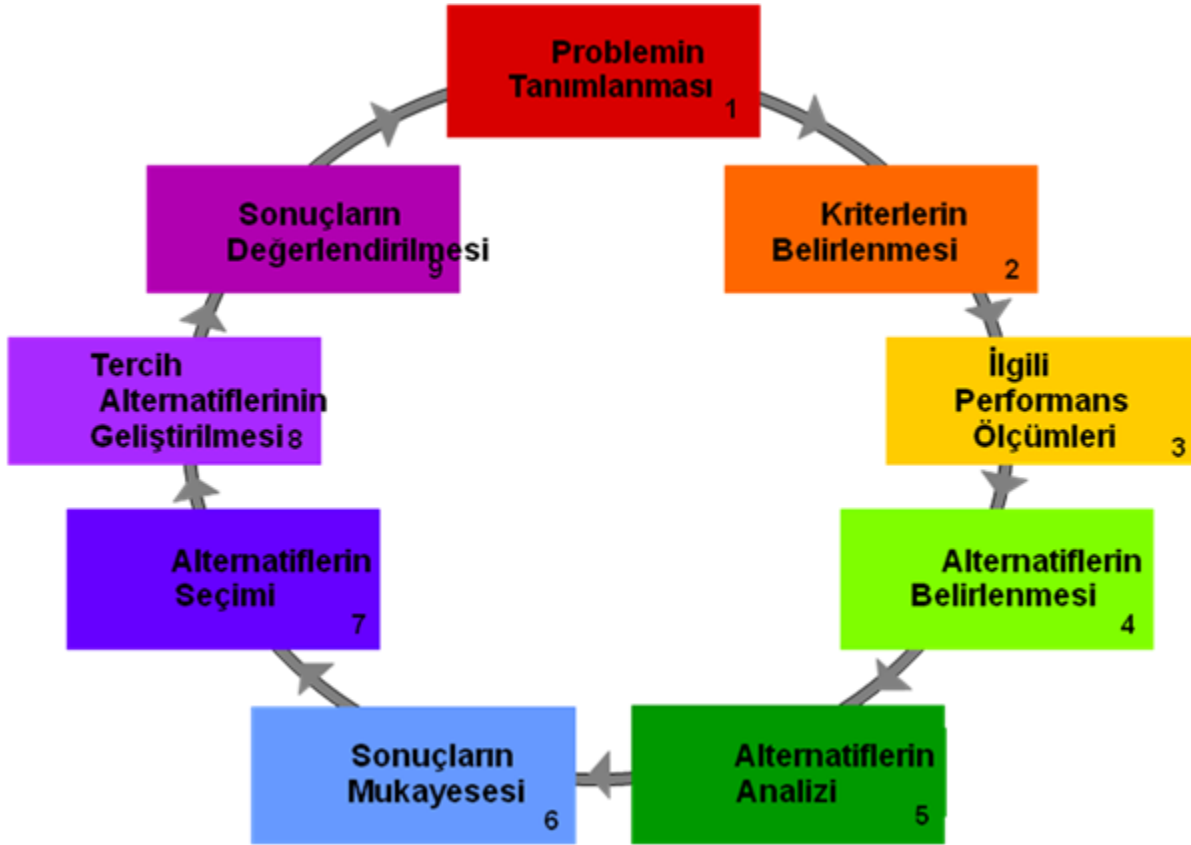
Problemin Tanımlanması 1

Kriterlerin Belirlenmesi 2

İlgili Performans Ölçümleri 3

Alternatiflerin Belirlenmesi 4

Alternatiflerin Analizi 5

Sonuçların Mukayesesi 6

Alternatiflerin Seçimi 7

Tercih Alternatiflerinin Geliştirilmesi 8

Sonuçların Değerlendirilmesi 9